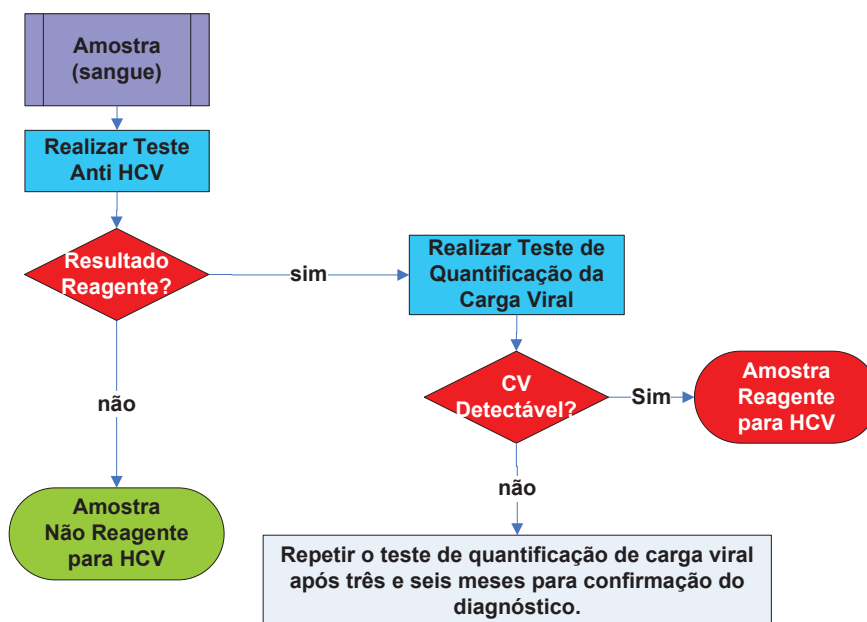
Amostra (sangue)

Realizar Teste Anti HCV

Resultado Reagente?

sim

Realizar Teste de Quantificação da Carga Viral

não

CV Detectável?

Sim

Amostra Reagente para HCV

não

Amostra Não Reagente para HCV

Repetir o teste de quantificação de carga viral após três e seis meses para confirmação do diagnóstico.